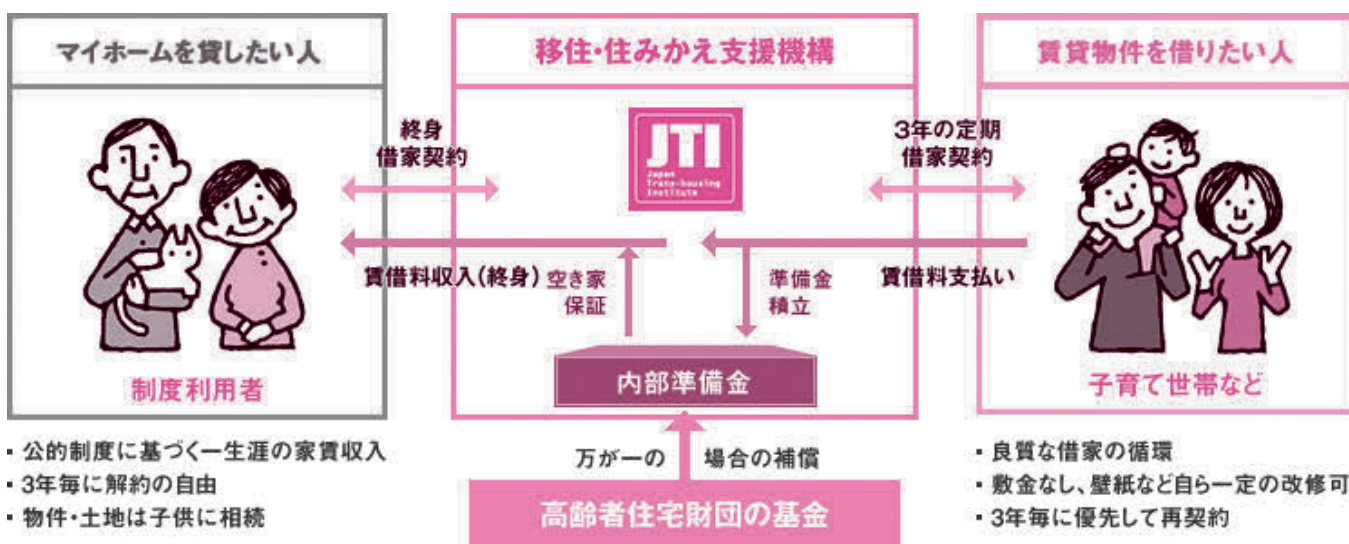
マイホームを貸したい人

移住・住みかえ支援機構

賃貸物件を借りたい人

終身
借家契約

JTI
Japan
Trans-housing
Institute

3年の定期
借家契約

賃借料収入（終身）

空き家
保証

準備金
積立

賃借料支払い

内部準備金

制度利用者

子育て世帯など

・公的制度に基づく一生涯の家賃収入
・3年毎に解約の自由
・物件・土地は子供に相続

万が一の　場合の補償

高齢者住宅財団の基金

・良質な借家の循環
・敷金なし、壁紙など自ら一定の改修可
・3年毎に優先して再契約